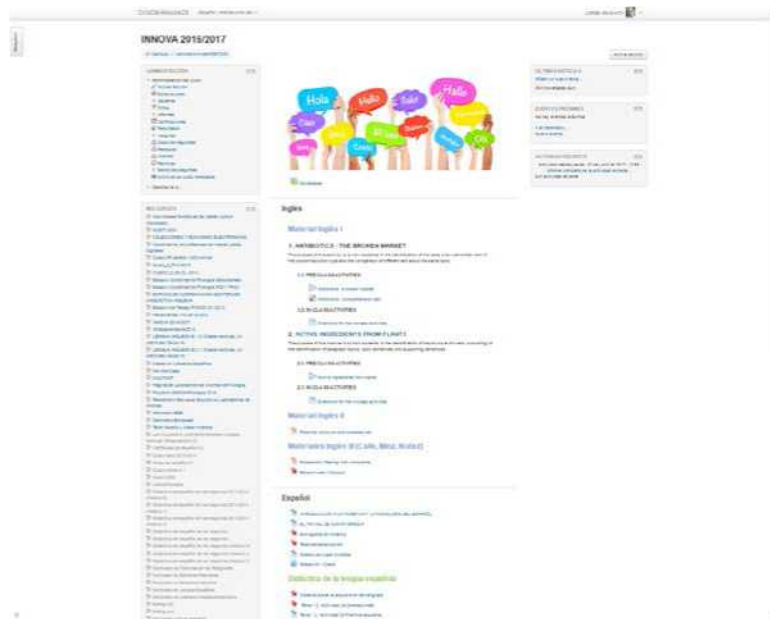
INNOVA 2015/2017

Hola
Hello
Salut
Hallo
Ciao

Inglés

Material Inglés I

1. ANTIBIOTICS - THE BROKEN MARKET

2.1. PRE-ULLA ACTIVITIES

2.2. IN-ULLA ACTIVITIES

2. ACTIVE INGREDIENTS FROM PLANTS

2.1. PRE-ULLA ACTIVITIES

2.2. IN-ULLA ACTIVITIES

Material Inglés II

Materiales Inglés III (Calle, Blinz, Nuñez)

Español

Didáctica de la lengua española

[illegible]